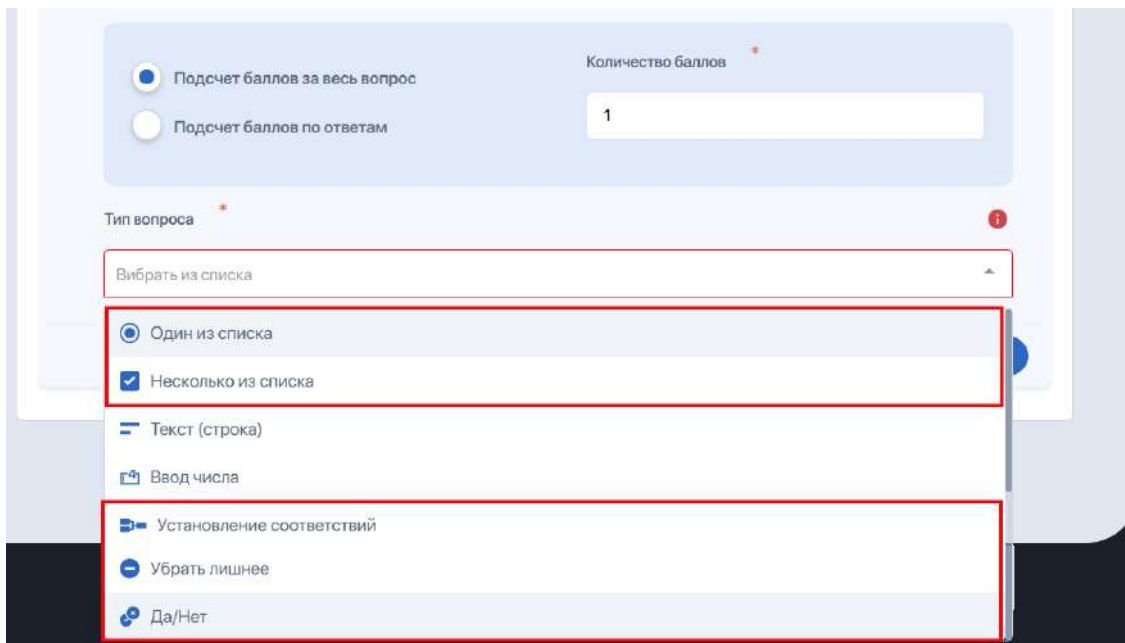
Подсчет баллов за весь вопрос

Подсчет баллов по ответам

Количество баллов *

1

Тип вопроса *

Вибрать из списка

Один из списка

Несколько из списка

Текст (строка)

Ввод числа

Установление соответствий

Убрать лишнее

Да/Нет